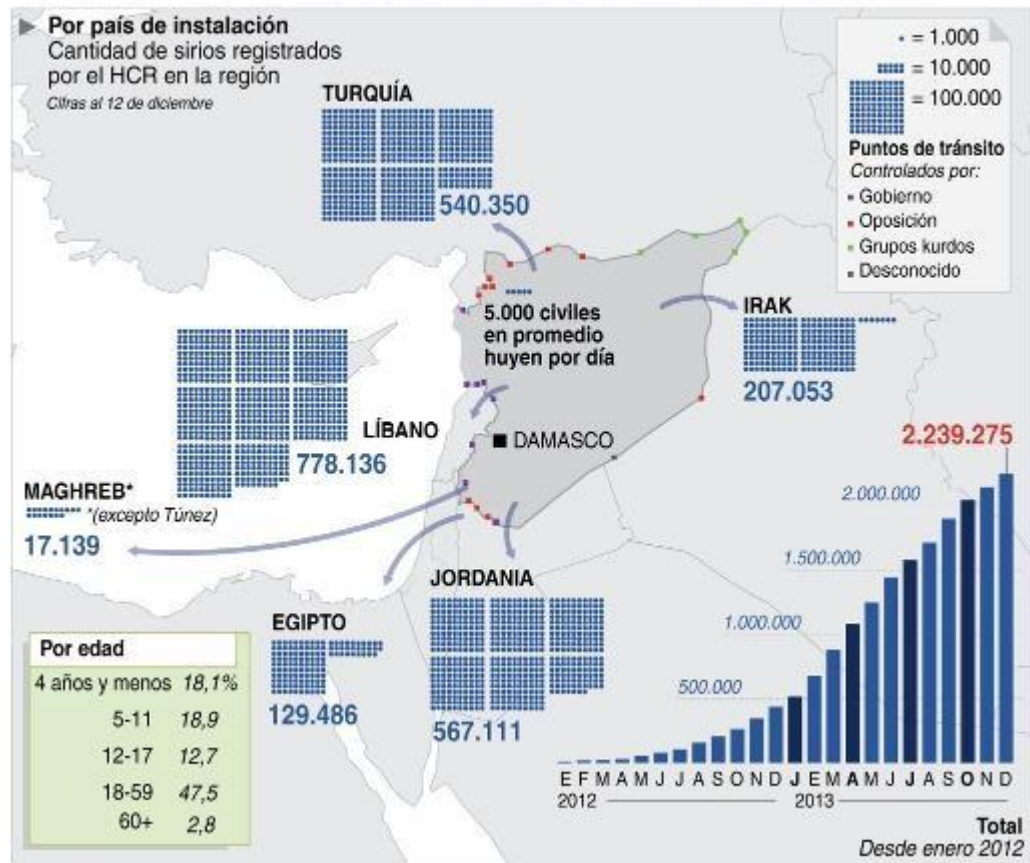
Por país de instalación
Cantidad de sirios registrados por el HCR en la región
Cifras al 12 de diciembre

= 1.000
= 10.000
= 100.000

Puntos de tránsito
Controlados por:
Gobierno
Oposición
Grupos kurdos
Desconocido

TURQUÍA
540.350

5.000 civiles en promedio huyen por día

IRAK
207.053

LÍBANO
778.136

DAMASCO

MAGHREB*
*(excepto Túnez)
17.139

JORDANIA
567.111

EGIPTO
129.486

| Por edad | |
|---|---|
| 4 años y menos | 18,1% |
| 5-11 | 18,9 |
| 12-17 | 12,7 |
| 18-59 | 47,5 |
| 60+ | 2,8 |

2.239.275
2.000.000
1.500.000
1.000.000
500.000
E F M A M J J A S O N D J E M A M J J A S O N D
2012 2013
Total
Desde enero 2012